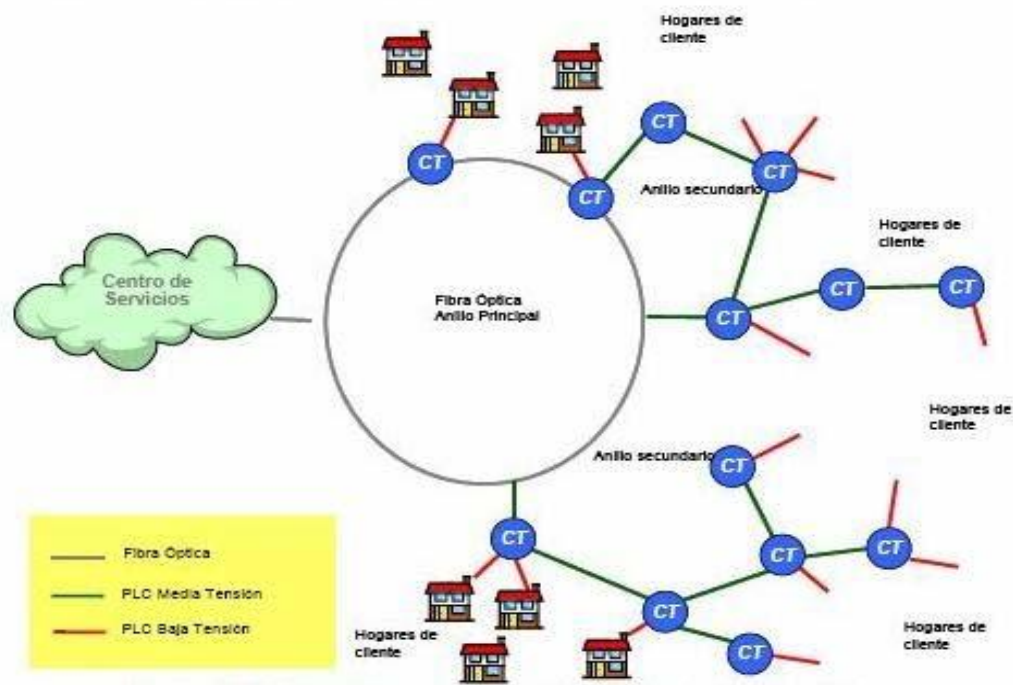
Hogares de cliente

CT

CT

CT

CT

Anillo secundario

Hogares de cliente

Centro de Servicios

Fibra Óptica
Anillo Principal

CT

CT

CT

Hogares de cliente

Anillo secundario

CT

CT

CT

CT

CT

CT

Fibra Óptica

PLC Media Tensión

PLC Baja Tensión

Hogares de cliente

Hogares de cliente